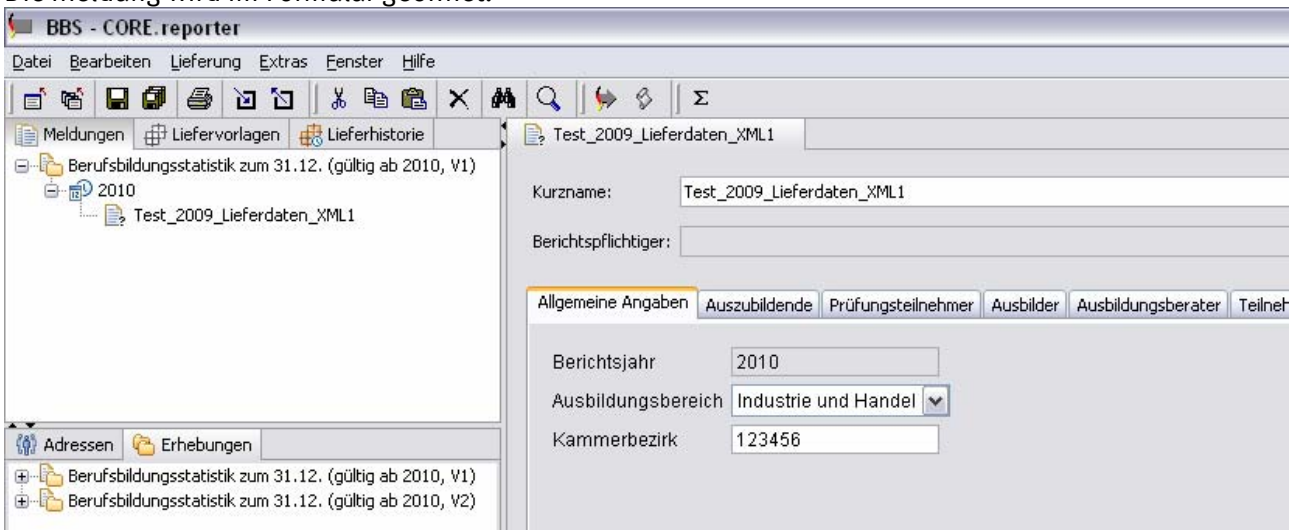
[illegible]

BBS - CORE.reporter

Datei Bearbeiten Lieferung Extras Fenster Hilfe

Σ

Meldungen | Liefervorlagen | Lieferhistorie

Berufsbildungsstatistik zum 31.12. (gültig ab 2010, V1)
2010
Test_2009_Lieferdaten_XML1

Adressen | Erhebungen

Berufsbildungsstatistik zum 31.12. (gültig ab 2010, V1)
Berufsbildungsstatistik zum 31.12. (gültig ab 2010, V2)

Test_2009_Lieferdaten_XML1

Kurzname: Test_2009_Lieferdaten_XML1

Berichtspflichtiger:

Allgemeine Angaben | Auszubildende | Prüfungsteilnehmer | Ausbilder | Ausbildungsberater | Teilneh

Berichtsjahr 2010
Ausbildungsbereich Industrie und Handel
Kammerbezirk 123456